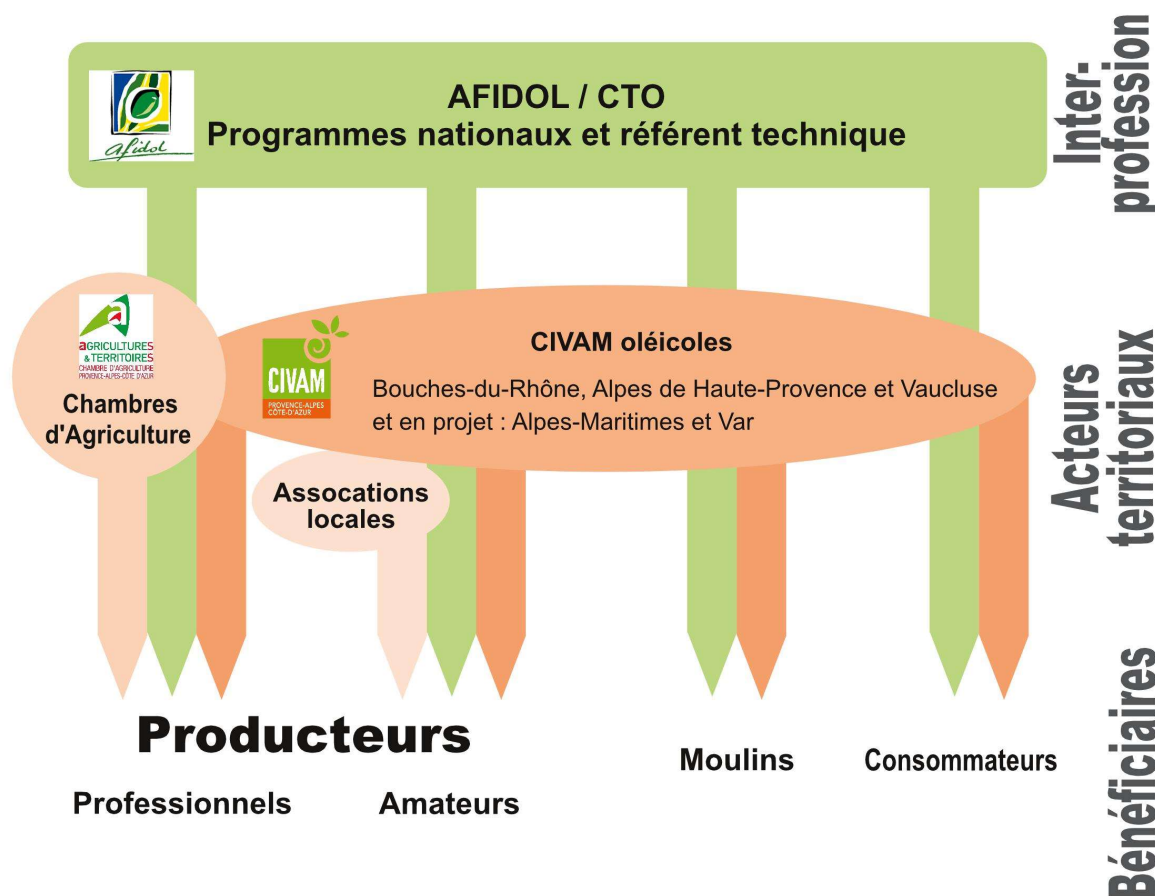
Afidol

AFIDOL / CTO
Programmes nationaux et référent technique

Inter-profession

aGRICULTURES & TERRITOIRES
CHAMBRE D'AGRICULTURE
PROVENCE-ALPES-CÔTE D'AZUR

Chambres d'Agriculture

CIVAM
PROVENCE-ALPES CÔTE D'AZUR

CIVAM oléicoles

Bouches-du-Rhône, Alpes de Haute-Provence et Vaucluse et en projet : Alpes-Maritimes et Var

Assocations locales

Acteurs territoriaux

Producteurs

Professionnels

Amateurs

Moulins

Consommateurs

Bénéficiaires